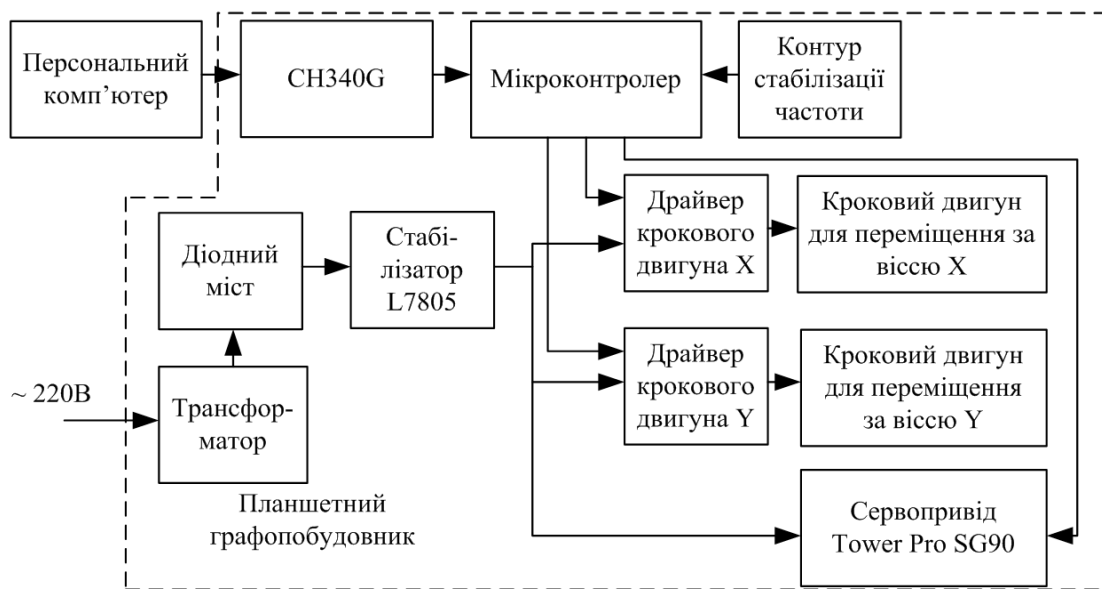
Персональний комп’ютер

CH340G

Мікроконтролер

Контур стабілізації частоти

Драйвер крокового двигуна X

Кроковий двигун для переміщення за віссю X

Діодний міст

Стабілізатор L7805

Драйвер крокового двигуна Y

Кроковий двигун для переміщення за віссю Y

~ 220В

Трансформатор

Планшетний графопобудовник

Сервопривід Tower Pro SG90